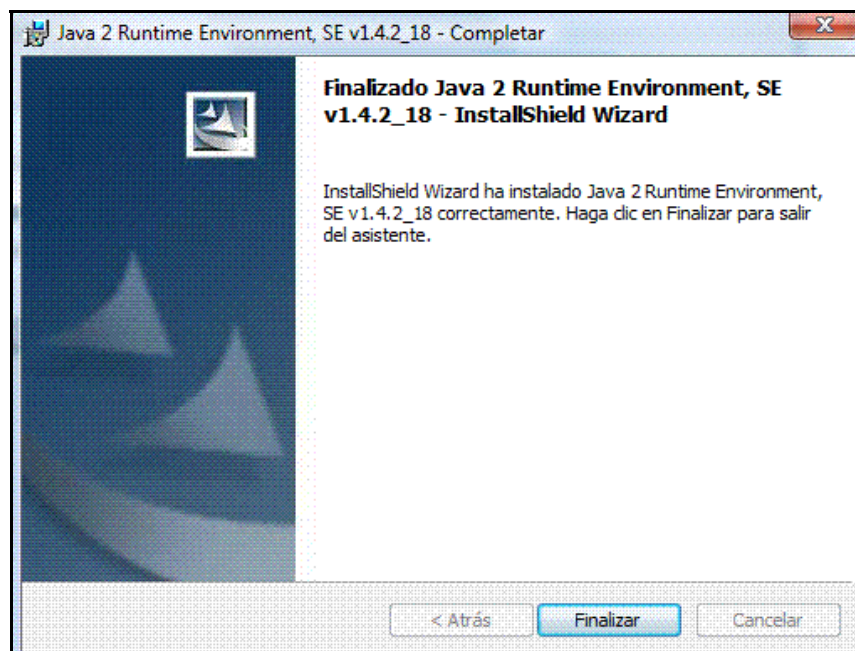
Java 2 Runtime Environment, SE v1.4.2_18 - Completar

Finalizado Java 2 Runtime Environment, SE v1.4.2_18 - InstallShield Wizard

InstallShield Wizard ha instalado Java 2 Runtime Environment, SE v 1.4.2_18 correctamente. Haga clic en Finalizar para salir del asistente.

< Atrás
Finalizar
Cancelar